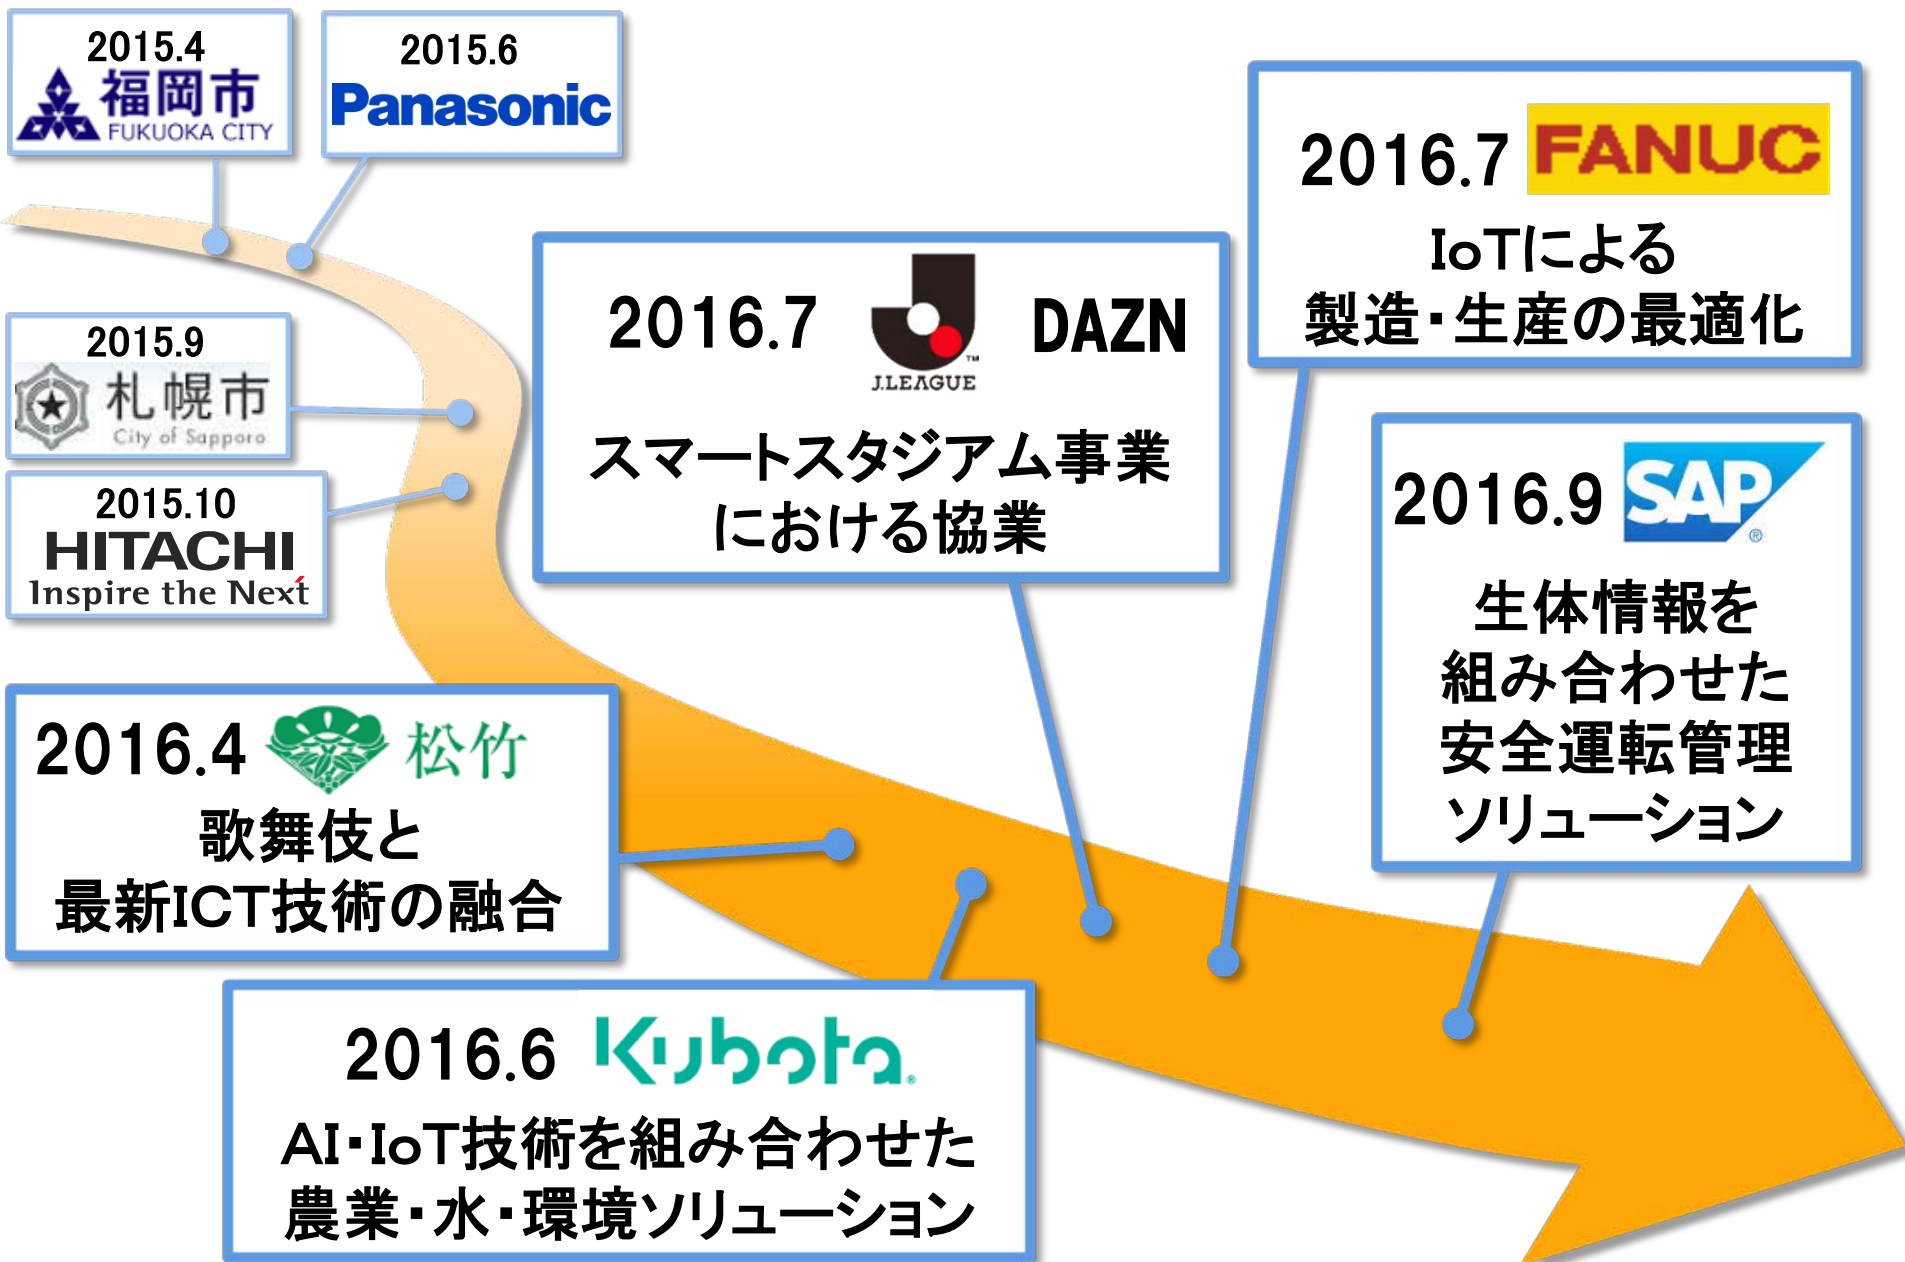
2015.4
福岡市
FUKUOKA CITY

2015.6
Panasonic

2015.9
札幌市
City of Sapporo

2015.10
HITACHI
Inspire the Next

2016.7 J.LEAGUE DAZN
スマートスタジアム事業における協業

2016.7 FANUC
IoTによる
製造・生産の最適化

2016.9 SAP
生体情報を組み合わせた安全運転管理ソリューション

2016.4 松竹
歌舞伎と
最新ICT技術の融合

2016.6 Kubota
AI・IoT技術を組み合わせた
農業・水・環境ソリューション